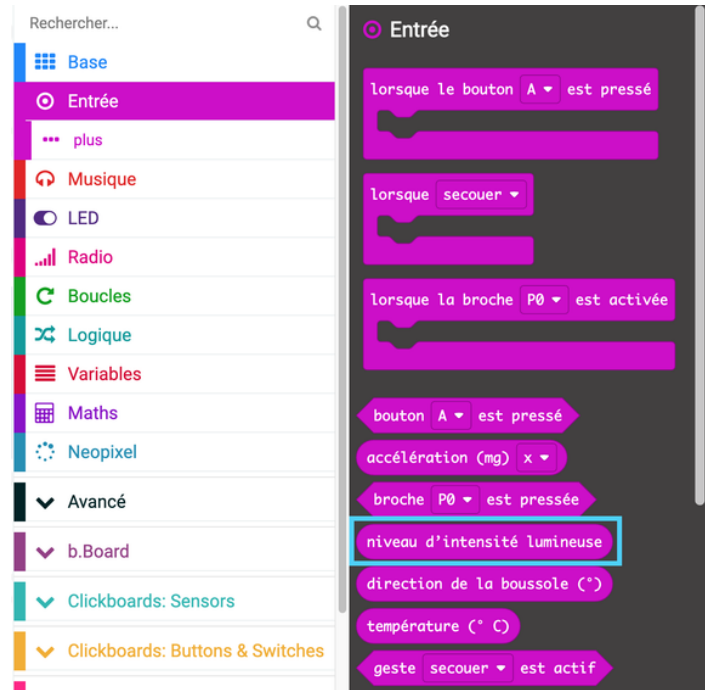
Rechercher...

Base

Entrée

plus

Musique

LED

Radio

Boucles

Logique

Variables

Maths

Neopixel

Avancé

b.Board

Clickboards: Sensors

Clickboards: Buttons & Switches

Entrée

lorsque le bouton A est pressé

lorsque secouer

lorsque la broche P0 est activée

bouton A est pressé

accélération (mg) x

broche P0 est pressée

niveau d'intensité lumineuse

direction de la boussole (°)

température (° C)

geste secouer est actif